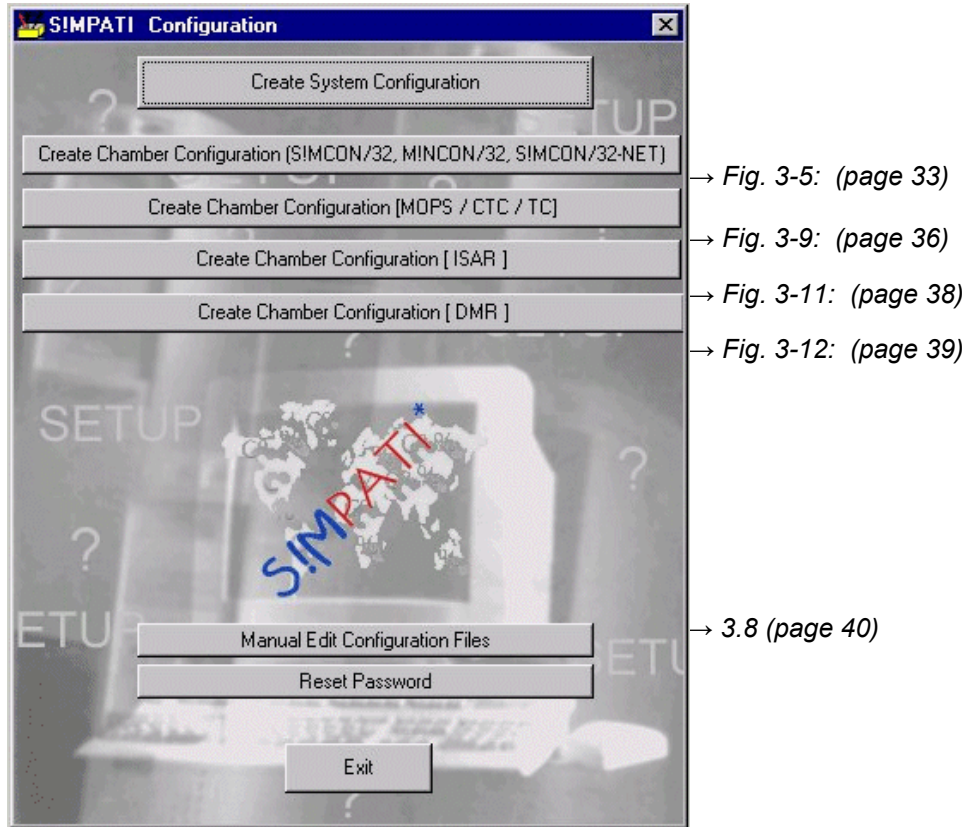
S!MPATI Configuration

Create System Configuration

Create Chamber Configuration (S!MCON/32, M!NCON/32, S!MCON/32-NET)

→ Fig. 3-5: (page 33)

Create Chamber Configuration [MOPS / CTC / TC]

→ Fig. 3-9: (page 36)

Create Chamber Configuration [ ISAR ]

→ Fig. 3-11: (page 38)

Create Chamber Configuration [ DMR ]

→ Fig. 3-12: (page 39)

SETUP

?

S!MPATI*

SETUP

?

ETUP

Manual Edit Configuration Files

→ 3.8 (page 40)

Reset Password

ETU

Exit